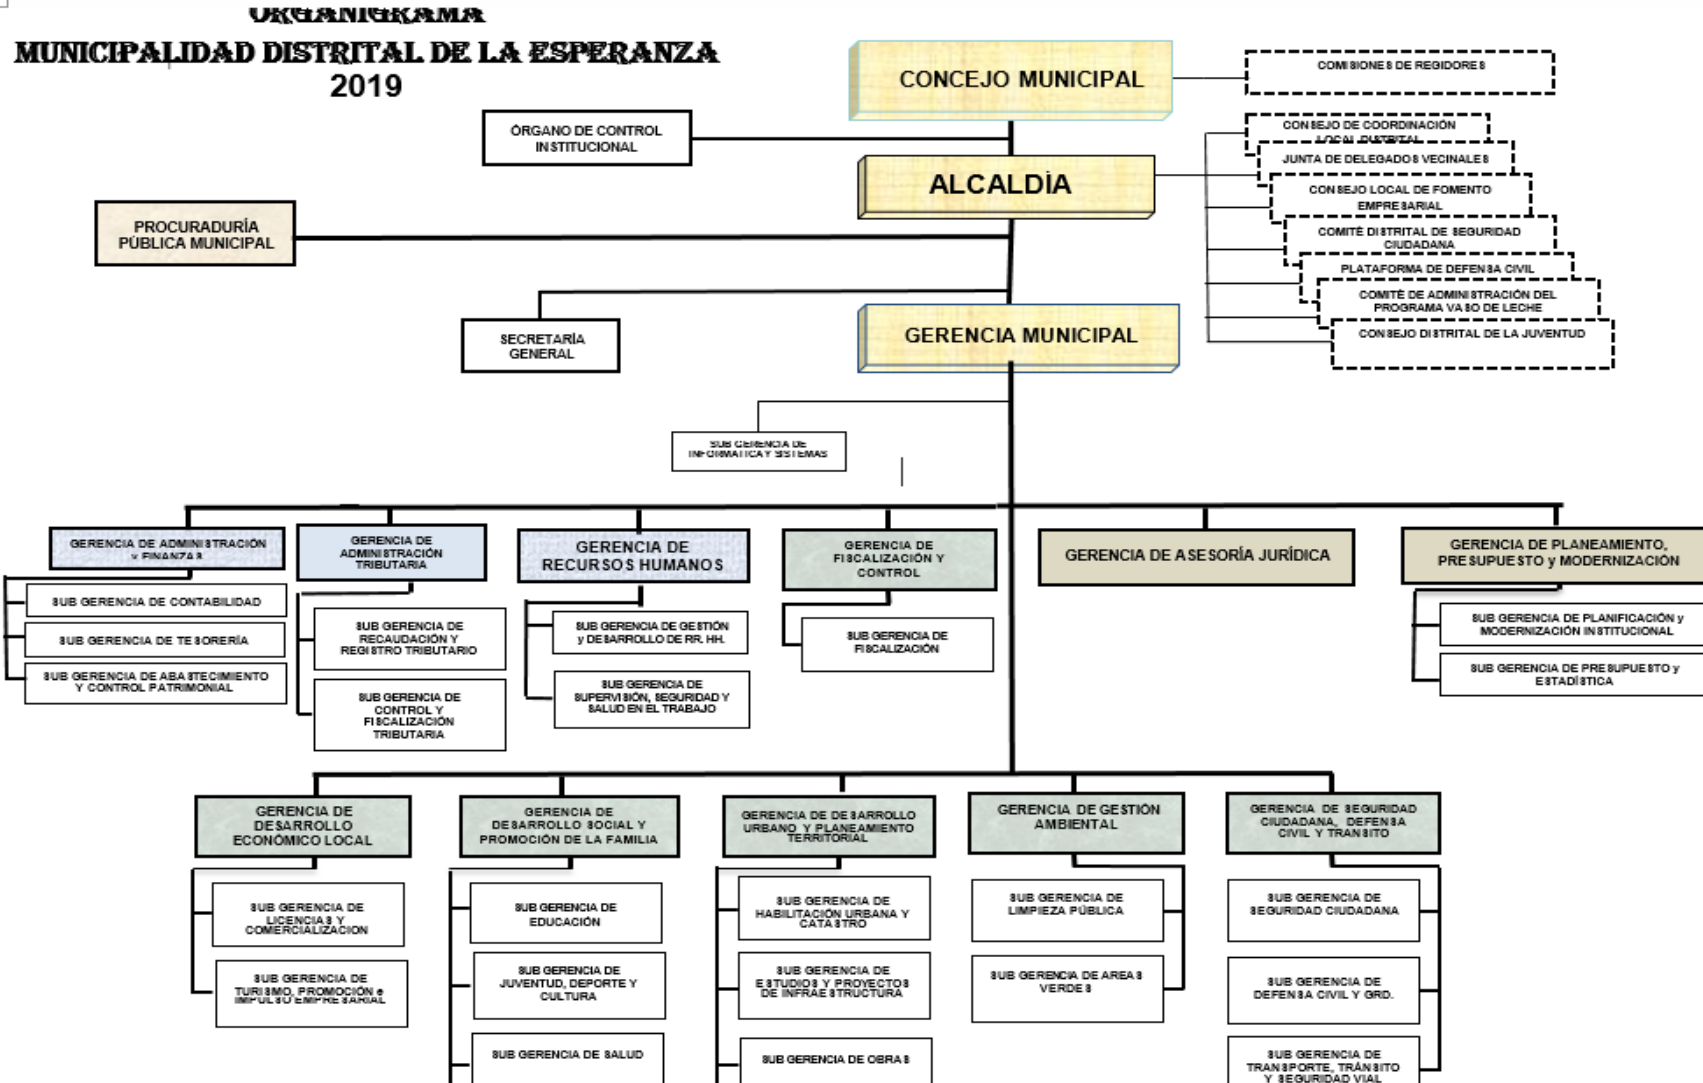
ORGANIGRAMA
MUNICIPALIDAD DISTRITAL DE LA ESPERANZA
2019

CONCEJO MUNICIPAL
COMISIONES DE REGIDORES
ÓRGANO DE CONTROL INSTITUCIONAL
CONSEJO DE COORDINACIÓN LOCAL DISTRITAL
JUNTA DE DELEGADOS VECINALES
ALCALDÍA
CONSEJO LOCAL DE FOMENTO EMPRESARIAL
PROCURADURÍA PÚBLICA MUNICIPAL
COMITÉ DISTRITAL DE SEGURIDAD CIUDADANA
PLATAFORMA DE DEFENSA CIVIL
COMITÉ DE ADMINISTRACIÓN DEL PROGRAMA VASO DE LECHE
SECRETARÍA GENERAL
CONSEJO DISTRITAL DE LA JUVENTUD
GERENCIA MUNICIPAL
SUB GERENCIA DE INFORMÁTICA Y SISTEMAS

GERENCIA DE ADMINISTRACIÓN y FINANZAS
SUB GERENCIA DE CONTABILIDAD
SUB GERENCIA DE TESORERÍA
SUB GERENCIA DE ABASTECIMIENTO Y CONTROL PATRIMONIAL

GERENCIA DE ADMINISTRACIÓN TRIBUTARIA
SUB GERENCIA DE RECAUDACIÓN Y REGISTRO TRIBUTARIO
SUB GERENCIA DE CONTROL Y FISCALIZACIÓN TRIBUTARIA

GERENCIA DE RECURSOS HUMANOS
SUB GERENCIA DE GESTIÓN y DESARROLLO DE RR. HH.
SUB GERENCIA DE SUPERVISIÓN, SEGURIDAD Y SALUD EN EL TRABAJO

GERENCIA DE FISCALIZACIÓN Y CONTROL
SUB GERENCIA DE FISCALIZACIÓN

GERENCIA DE ASESORÍA JURÍDICA

GERENCIA DE PLANEAMIENTO, PRESUPUESTO y MODERNIZACIÓN
SUB GERENCIA DE PLANIFICACIÓN y MODERNIZACIÓN INSTITUCIONAL
SUB GERENCIA DE PRESUPUESTO y ESTADÍSTICA

GERENCIA DE DESARROLLO ECONÓMICO LOCAL
SUB GERENCIA DE LICENCIAS Y COMERCIALIZACIÓN
SUB GERENCIA DE TURISMO, PROMOCIÓN e IMPULSO EMPRESARIAL

GERENCIA DE DESARROLLO SOCIAL Y PROMOCIÓN DE LA FAMILIA
SUB GERENCIA DE EDUCACIÓN
SUB GERENCIA DE JUVENTUD, DEPORTE Y CULTURA
SUB GERENCIA DE SALUD

GERENCIA DE DESARROLLO URBANO Y PLANEAMIENTO TERRITORIAL
SUB GERENCIA DE HABILITACIÓN URBANA Y CATASTRO
SUB GERENCIA DE ESTUDIOS Y PROYECTOS DE INFRAESTRUCTURA
SUB GERENCIA DE OBRAS

GERENCIA DE GESTIÓN AMBIENTAL
SUB GERENCIA DE LIMPIEZA PÚBLICA
SUB GERENCIA DE AREAS VERDES

GERENCIA DE SEGURIDAD CIUDADANA, DEFENSA CIVIL Y TRANSITO
SUB GERENCIA DE SEGURIDAD CIUDADANA
SUB GERENCIA DE DEFENSA CIVIL Y GRD.
SUB GERENCIA DE TRANSPORTE, TRÁNSITO Y SEGURIDAD VIAL